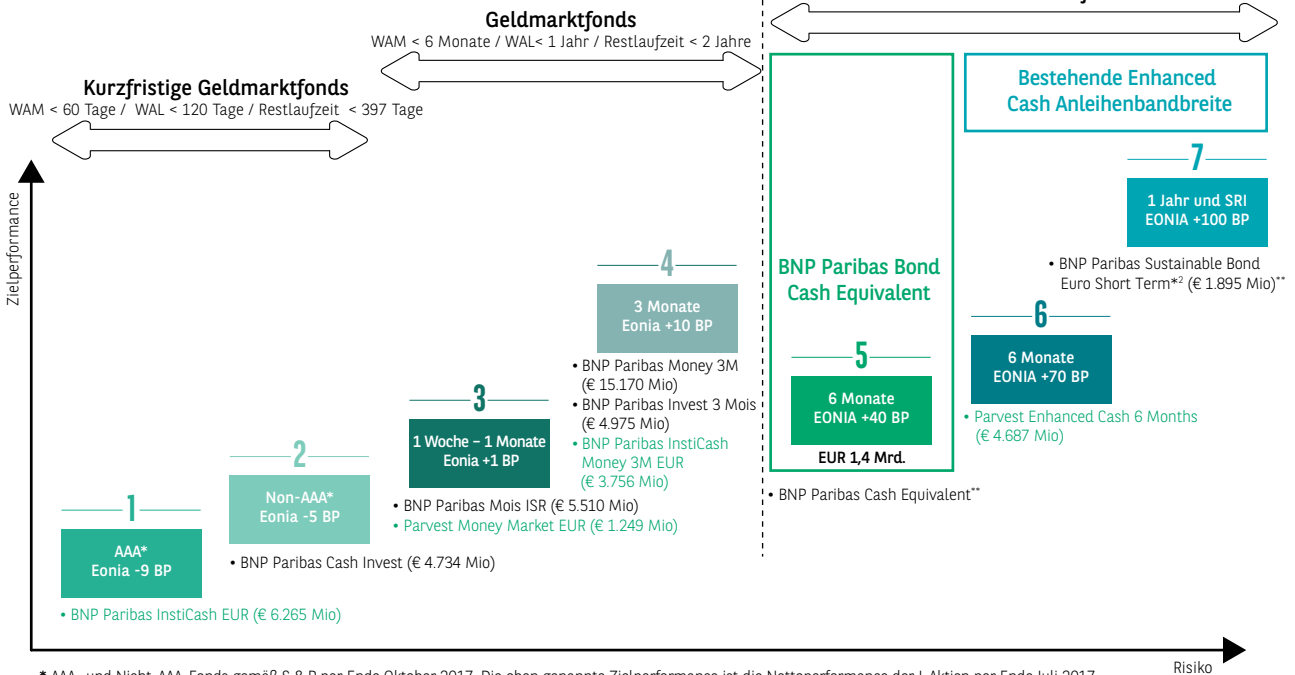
Geldmarktfonds
WAM < 6 Monate / WAL< 1 Jahr / Restlaufzeit < 2 Jahre

Kurzfristige Geldmarktfonds
WAM < 60 Tage / WAL < 120 Tage / Restlaufzeit < 397 Tage

Zielperformance

Bestehende Enhanced Cash Anleihenbandbreite

7
1 Jahr und SRI
EONIA +100 BP
• BNP Paribas Sustainable Bond Euro Short Term*² (€ 1.895 Mio)**

BNP Paribas Bond Cash Equivalent

4
3 Monate
Eonia +10 BP
• BNP Paribas Money 3M (€ 15.170 Mio)
• BNP Paribas Invest 3 Mois (€ 4.975 Mio)
• BNP Paribas InstiCash Money 3M EUR (€ 3.756 Mio)

6
6 Monate
EONIA +70 BP
• Parvest Enhanced Cash 6 Months (€ 4.687 Mio)

5
6 Monate
EONIA +40 BP
EUR 1,4 Mrd.
• BNP Paribas Cash Equivalent**

3
1 Woche – 1 Monate
Eonia +1 BP
• BNP Paribas Mois ISR (€ 5.510 Mio)
• Parvest Money Market EUR (€ 1.249 Mio)

2
Non-AAA*
Eonia -5 BP
• BNP Paribas Cash Invest (€ 4.734 Mio)

1
AAA*
Eonia -9 BP
• BNP Paribas InstiCash EUR (€ 6.265 Mio)

Risiko

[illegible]